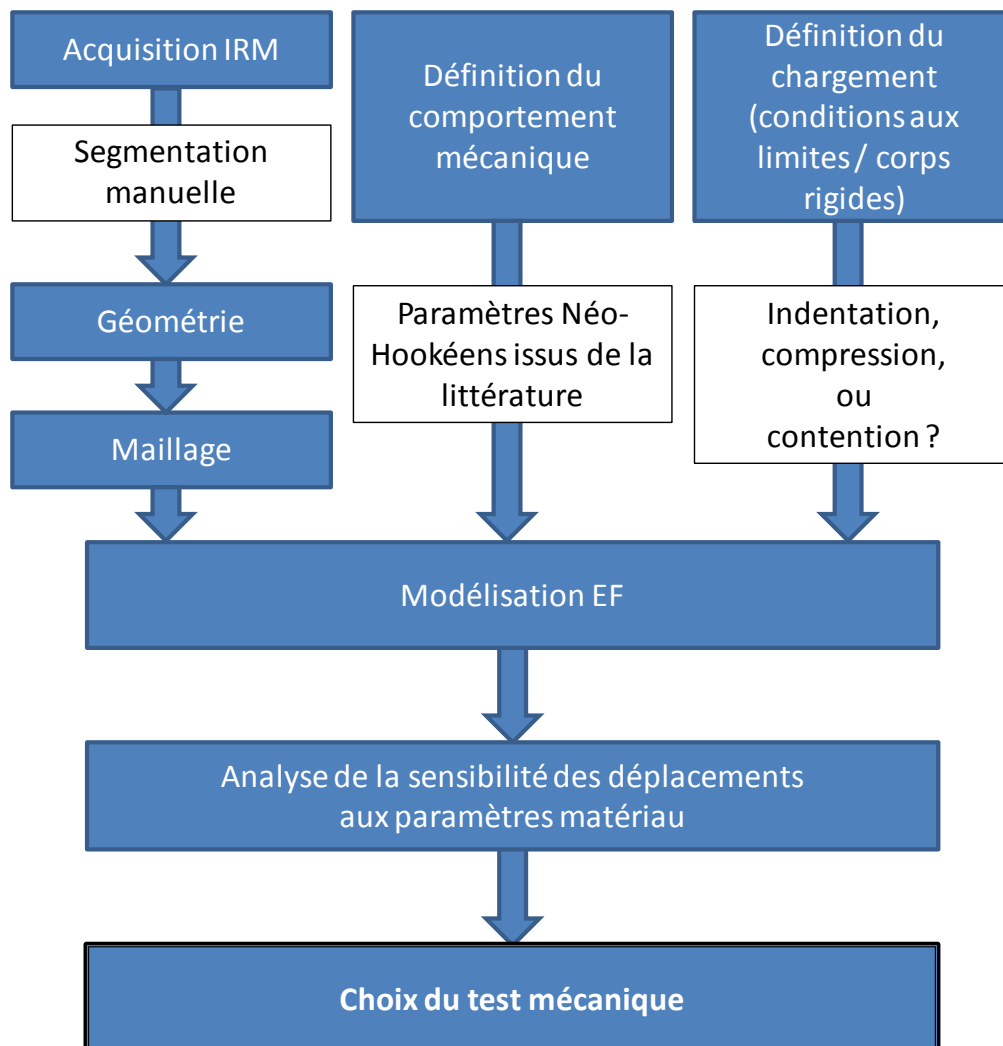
Acquisition IRM

Segmentation manuelle

Géométrie

Maillage

Définition du comportement mécanique

Paramètres Néo-Hookéens issus de la littérature

Définition du chargement (conditions aux limites / corps rigides)

Indentation, compression, ou contention ?

Modélisation EF

Analyse de la sensibilité des déplacements aux paramètres matériau

Choix du test mécanique